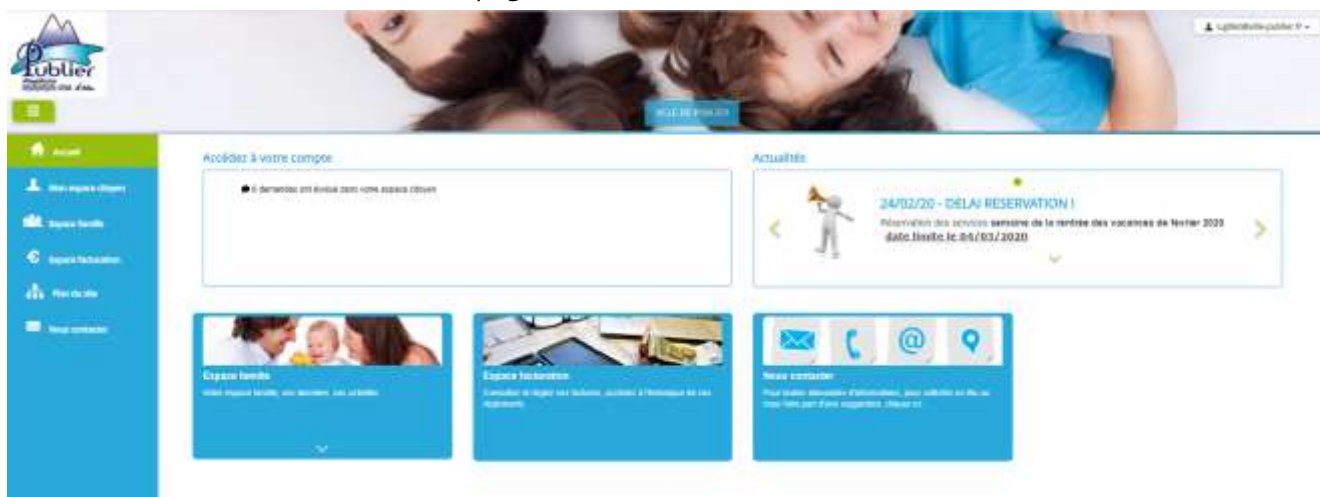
Publier

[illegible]

VILLE DE PUBLIER

Accueil

Mon espace citoyen

Espace famille

Espace facturation

Plan du site

Nous contacter

Accédez à votre compte

0 demandes en cours dans votre espace citoyen

Actualités

24/02/20 - DELAI RESERVATION !

Réservation des services semaine de la rentrée des vacances de février 2020 date limite le 04/03/2020

Espace famille

Votre espace famille, vos dossiers, vos activités

Espace facturation

Consultez et réglez vos factures, accédez à l'historique de vos règlements

Nous contacter

Pour toutes demandes d'informations, pour solliciter un rdv ou nous faire part d'une suggestion, cliquez ici